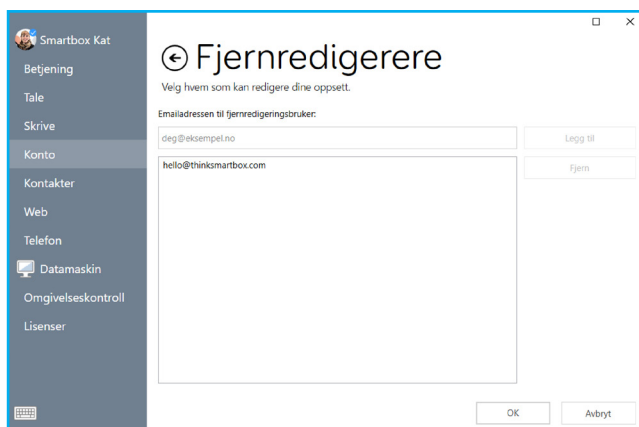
Smartbox Kat
Betjening
Tale
Skrive
Konto
Kontakter
Web
Telefon
Datamaskin
Omgivelseskontroll
Lisenser

□ ×

Fjernredigerere

Velg hvem som kan redigere dine oppsett.

Emailadressen til fjernredigeringsbruker:

deg@eksempel.no

Legg til

hello@thinksmartbox.com

Fjern

OK

Avbryt